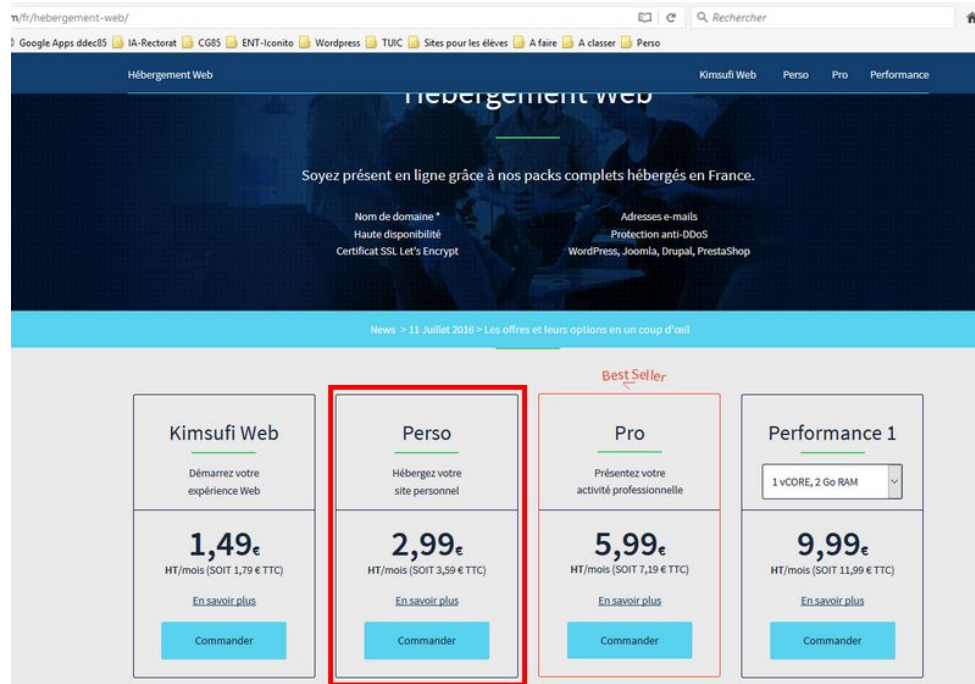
n/fr/hebergement-web/

Rechercher

Google Apps ddec85 IA-Rectorat CG85 ENT-Iconito Wordpress TUIC Sites pour les élèves A faire A classer Perso

Hébergement Web

Kimsufi Web Perso Pro Performance

Hébergement Web

Soyez présent en ligne grâce à nos packs complets hébergés en France.

Nom de domaine *
Haute disponibilité
Certificat SSL Let's Encrypt

Adresses e-mails
Protection anti-DDoS
WordPress, Joomla, Drupal, PrestaShop

News > 11 Juillet 2016 > Les offres et leurs options en un coup d'œil

Best Seller

Kimsufi Web

Démarrez votre expérience Web

1,49€

HT/mois (SOIT 1,79 € TTC)

En savoir plus

Commander

Perso

Hébergez votre site personnel

2,99€

HT/mois (SOIT 3,59 € TTC)

En savoir plus

Commander

Pro

Présentez votre activité professionnelle

5,99€

HT/mois (SOIT 7,19 € TTC)

En savoir plus

Commander

Performance 1

1 vCORE, 2 Go RAM

9,99€

HT/mois (SOIT 11,99 € TTC)

En savoir plus

Commander